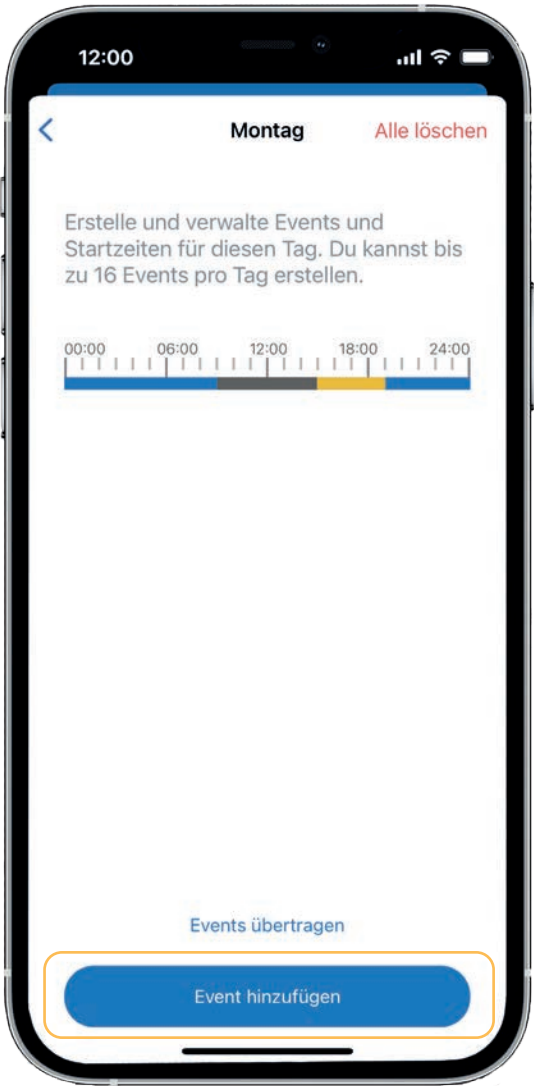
12:00

<

Montag

Alle löschen

Erstelle und verwalte Events und Startzeiten für diesen Tag. Du kannst bis zu 16 Events pro Tag erstellen.

00:00 06:00 12:00 18:00 24:00

Events übertragen

Event hinzufügen